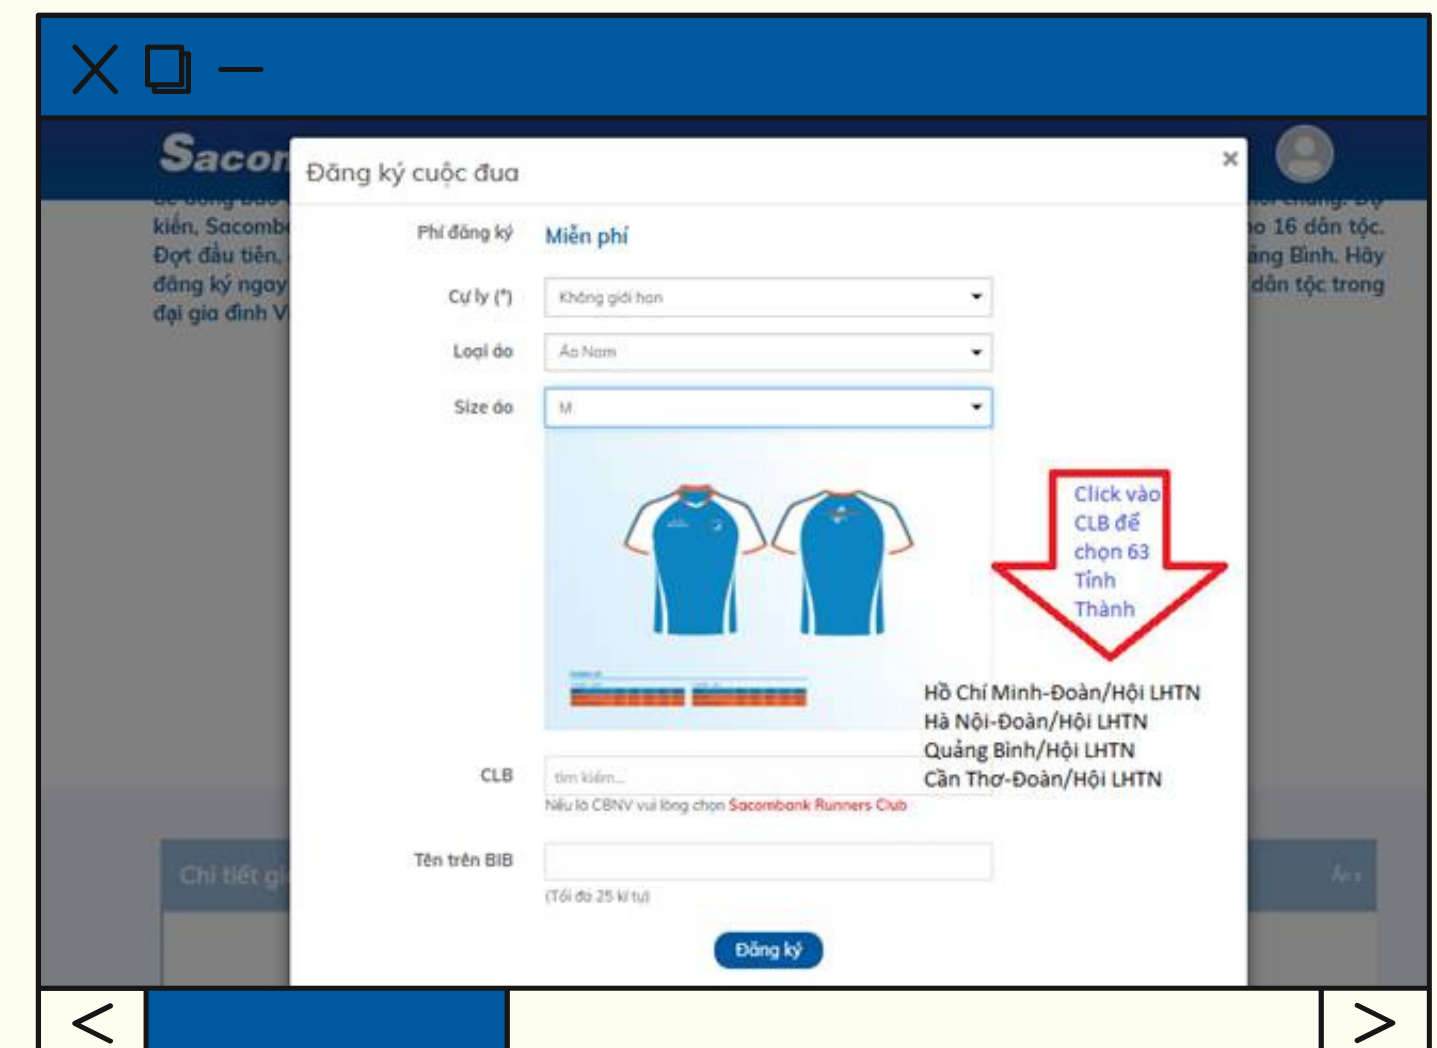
Sacon

kiến, Sacomb
Đợt đầu tiên,
đăng ký ngay
đại gia đình V

io 16 dân tộc.
ảng Bình. Hãy
dân tộc trong

Đăng ký cuộc đua

×

Phí đăng ký Miễn phí

Cự ly (*) Không giới hạn

Loại áo Áo Nam

Size áo M

Click vào CLB để chọn 63 Tỉnh Thành

Hồ Chí Minh-Đoàn/Hội LHTN
Hà Nội-Đoàn/Hội LHTN
Quảng Bình/Hội LHTN
Cần Thơ-Đoàn/Hội LHTN

CLB tìm kiếm...
Nếu là CBNV vui lòng chọn Sacombank Runners Club

Tên trên BIB
(Tối đa 25 kí tự)

Đăng ký

Chi tiết gi

<

>